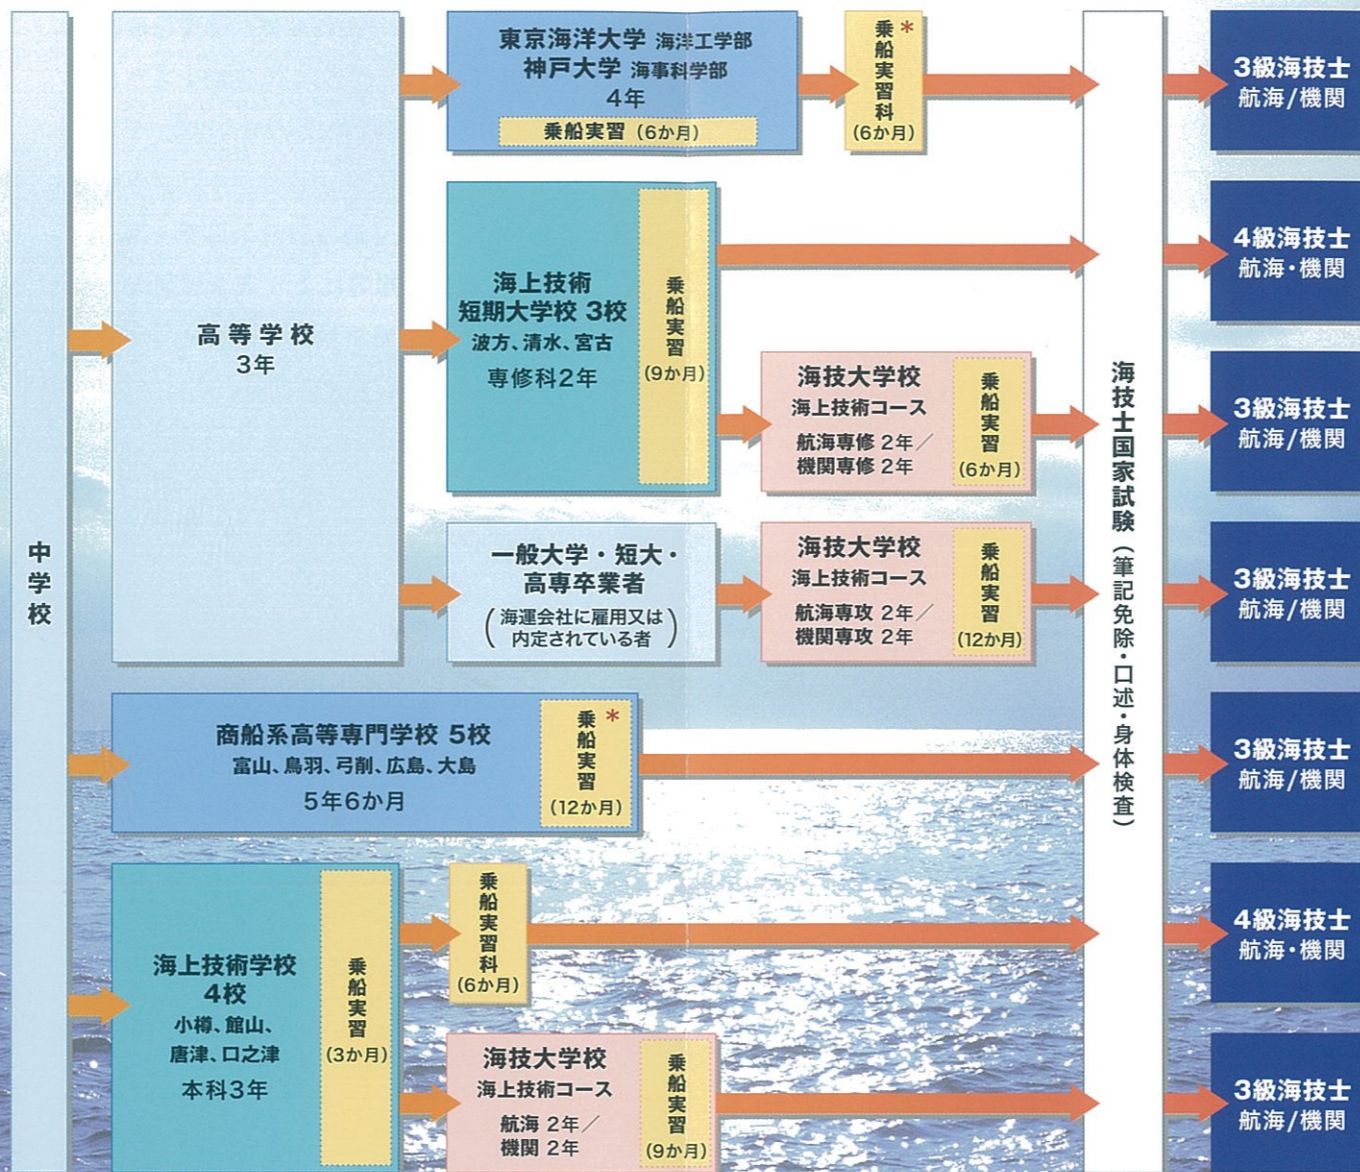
中学校

高等学校
3年

東京海洋大学 海洋工学部
神戸大学 海事科学部
4年
乗船実習（6か月）

乗船実習科*
(6か月)

海上技術短期大学校 3校
波方、清水、宮古
専修科2年

乗船実習
(9か月)

海技大学校
海上技術コース
航海専修 2年／
機関専修 2年

乗船実習
(6か月)

一般大学・短大・高専卒業者
（海運会社に雇用又は内定されている者）

海技大学校
海上技術コース
航海専攻 2年／
機関専攻 2年

乗船実習
(12か月)

商船系高等専門学校 5校
富山、鳥羽、弓削、広島、大島
5年6か月

乗船実習*
(12か月)

海上技術学校
4校
小樽、館山、
唐津、口之津
本科3年

乗船実習
(3か月)

乗船実習科
(6か月)

海技大学校
海上技術コース
航海 2年／
機関 2年

乗船実習
(9か月)

海技士国家試験（筆記免除・口述・身体検査）

3級海技士
航海／機関

4級海技士
航海・機関

3級海技士
航海／機関

3級海技士
航海／機関

3級海技士
航海／機関

4級海技士
航海・機関

3級海技士
航海／機関